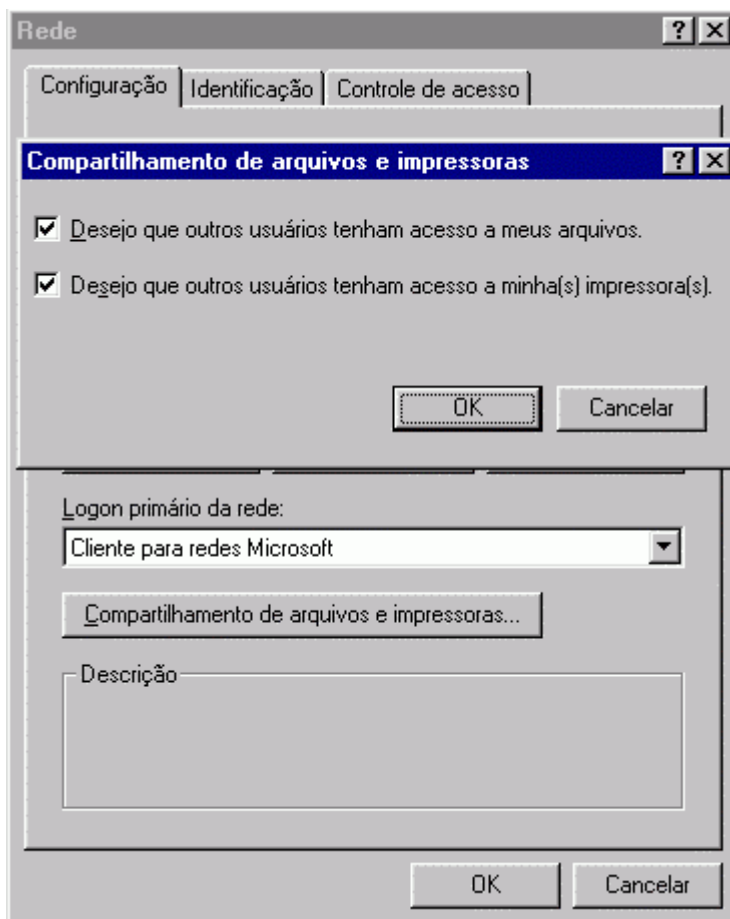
Rede ? X

Configuração | Identificação | Controle de acesso

Compartilhamento de arquivos e impressoras ? X

☑ Desejo que outros usuários tenham acesso a meus arquivos.

☑ Desejo que outros usuários tenham acesso a minha(s) impressora(s).

OK Cancelar

Logon primário da rede:

Cliente para redes Microsoft

Compartilhamento de arquivos e impressoras...

Descrição

OK Cancelar